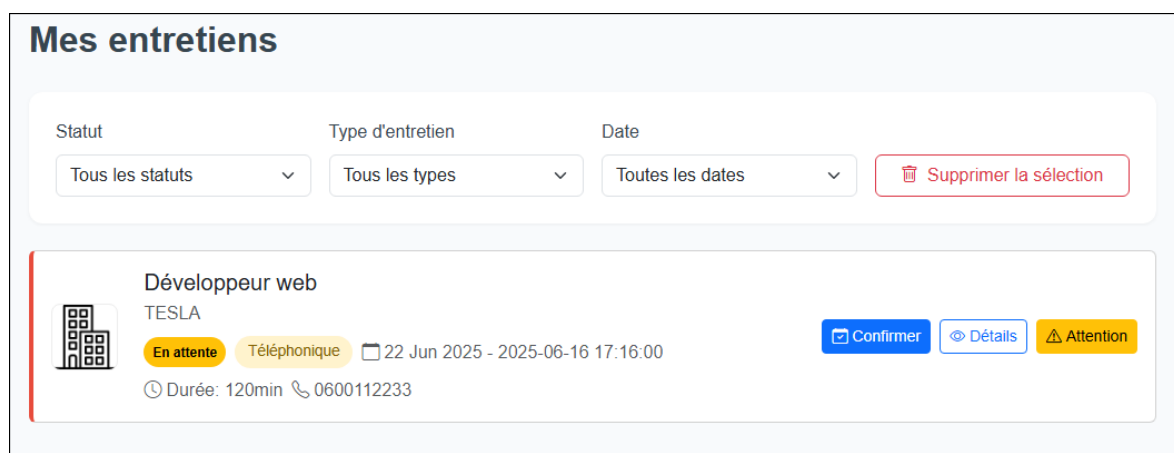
Mes entretiens

Statut
Tous les statuts

Type d'entretien
Tous les types

Date
Toutes les dates

Supprimer la sélection

Développeur web
TESLA
En attente
Téléphonique
22 Jun 2025 - 2025-06-16 17:16:00
Durée: 120min
0600112233

Confirmer
Détails
Attention